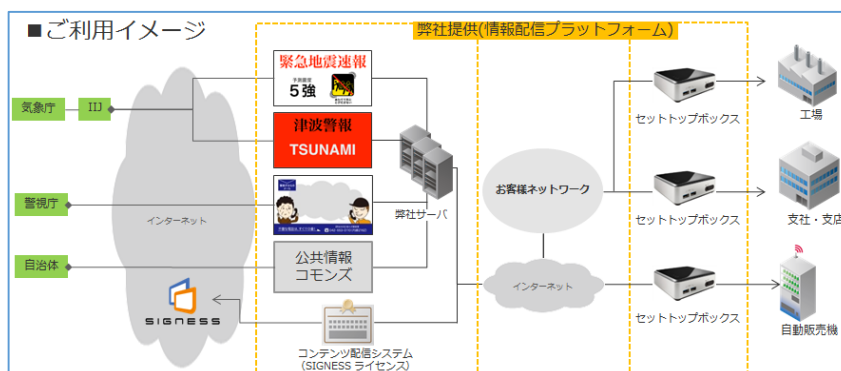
■ご利用イメージ

弊社提供(情報配信プラットフォーム)

気象庁

IIJ

警視庁

自治体

インターネット

SIGNESS

緊急地震速報

予測震度

5強

津波警報

TSUNAMI

公共情報
コモンズ

コンテンツ配信システム
(SIGNESS ライセンス)

弊社サーバ

お客様ネットワーク

インターネット

セットトップボックス

セットトップボックス

セットトップボックス

工場

支社・支店

自動販売機